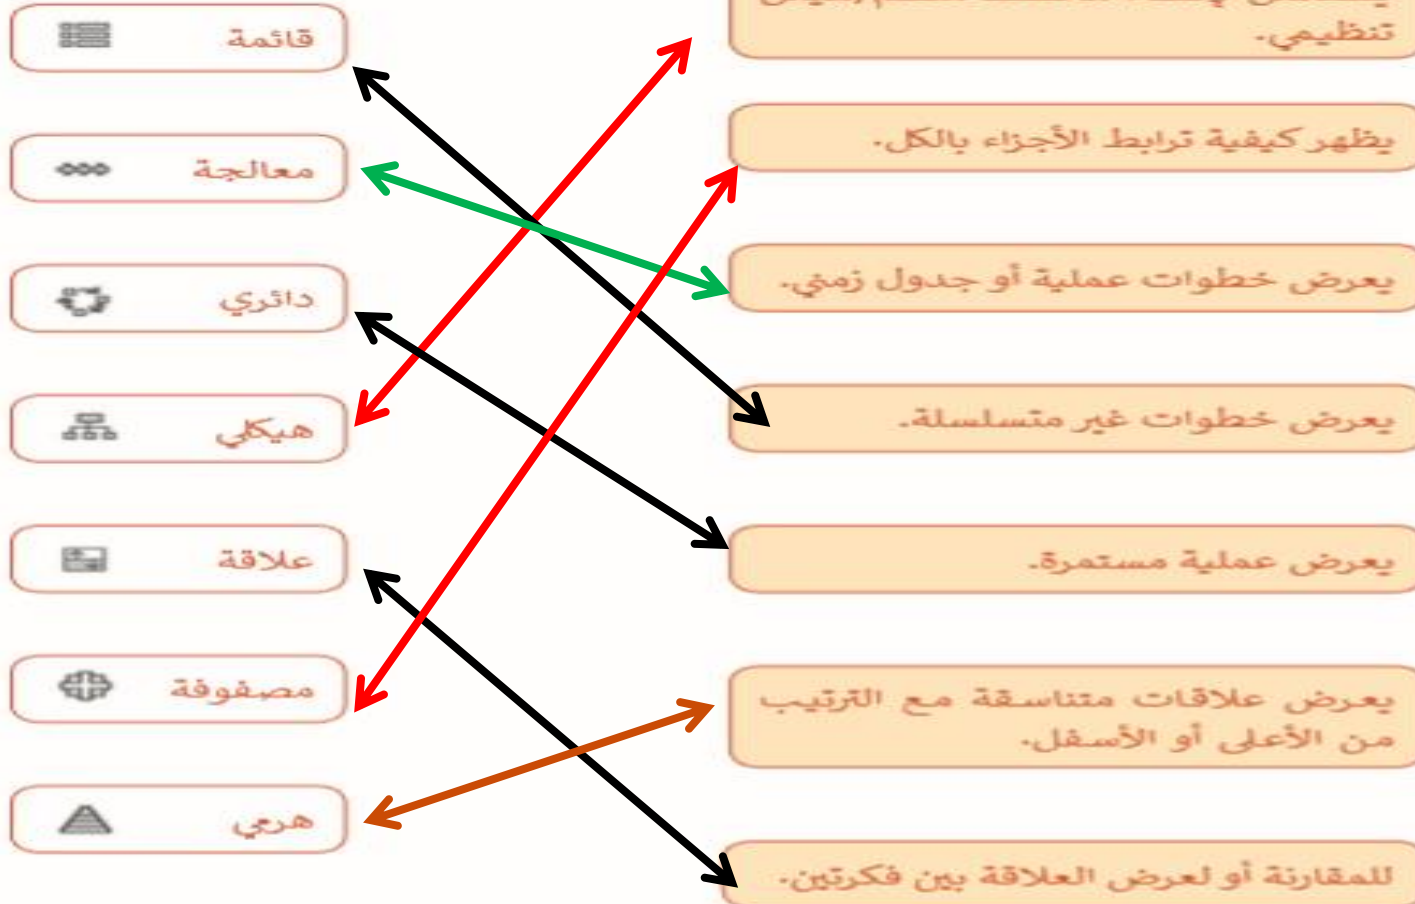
قائمة

معالجة

دائري

هيكلي

علاقة

مصفوفة

هرمي

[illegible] تنظيمي.

يظهر كيفية ترابط الأجزاء بالكل.

يعرض خطوات عملية أو جدول زمني.

يعرض خطوات غير متسلسلة.

يعرض عملية مستمرة.

يعرض علاقات متناسقة مع الترتيب من الأعلى أو الأسفل.

للمقارنة أو لعرض العلاقة بين فكرتين.